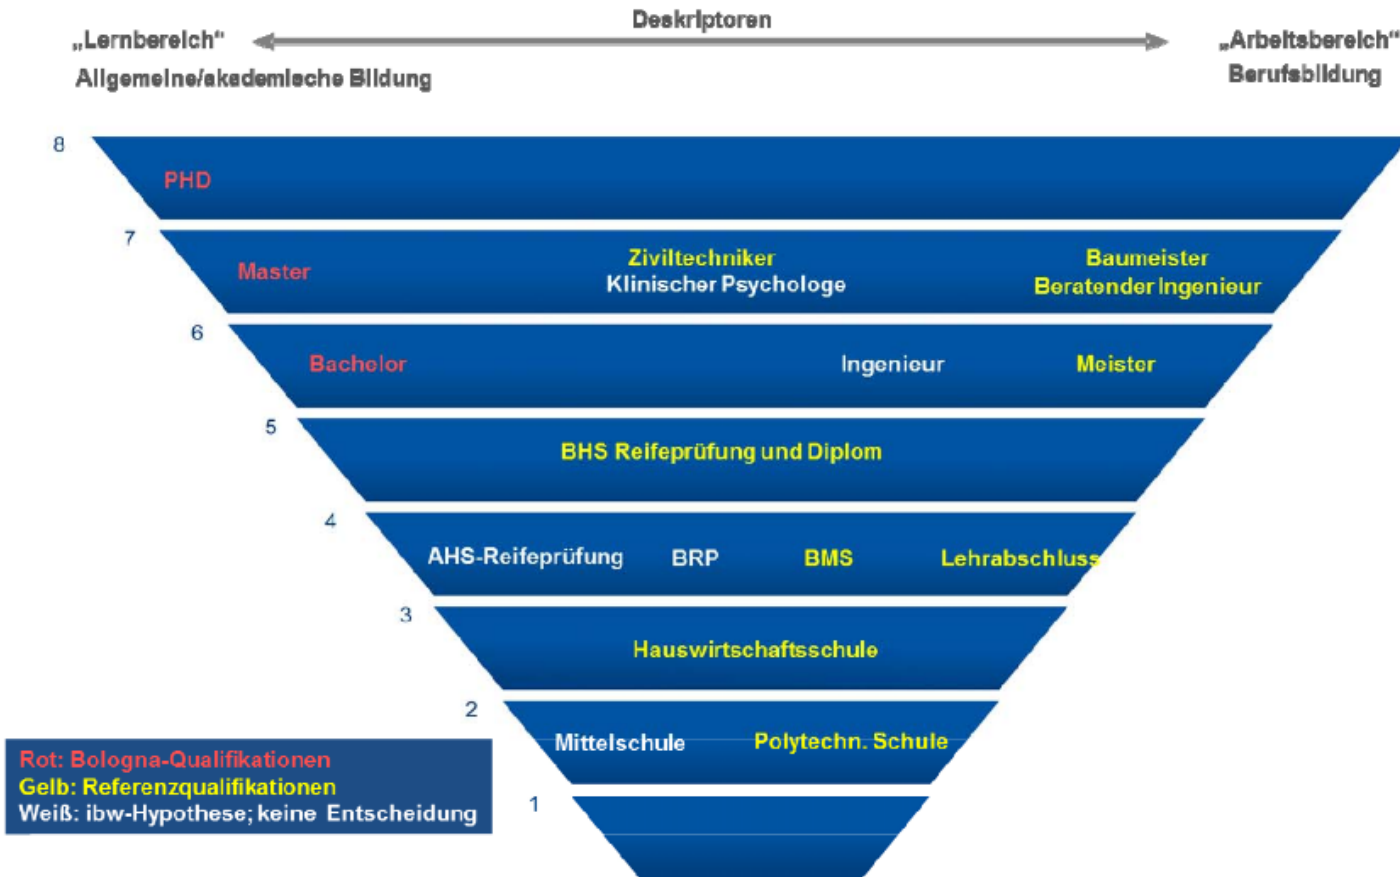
Deskriptoren

„Lernbereich“
Allgemeine/akademische Bildung

„Arbeitsbereich“
Berufsbildung

8
PHD

7
Master
Ziviltechniker
Klinischer Psychologe
Baumeister
Beratender Ingenieur

6
Bachelor
Ingenieur
Meister

5
BHS Reifeprüfung und Diplom

4
AHS-Reifeprüfung
BRP
BMS
Lehrabschluss

3
Hauswirtschaftsschule

2
Mittelschule
Polytechn. Schule

1

Rot: Bologna-Qualifikationen
Gelb: Referenzqualifikationen
Weiß: ibw-Hypothese; keine Entscheidung